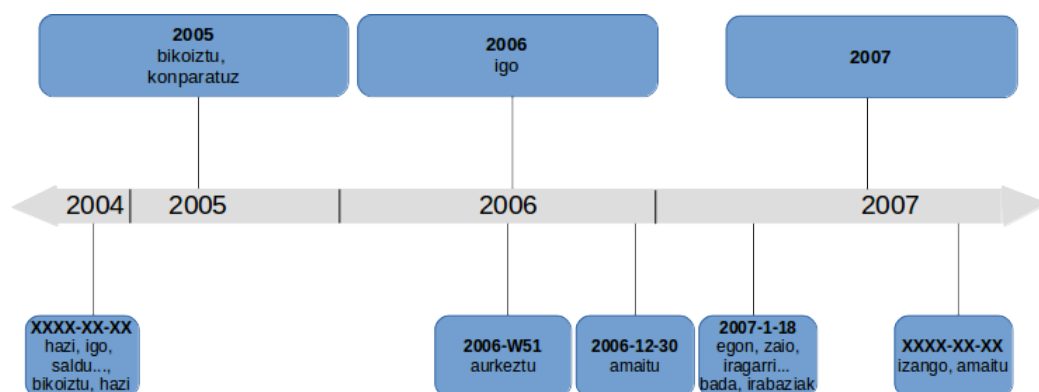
2005
bikoiztu, konparatuz

2006
igo

2007

2004

2005

2006

2007

XXXX-XX-XX
hazi, igo, saldu..., bikoiztu, hazi

2006-W51
aurkeztu

2006-12-30
amaitu

2007-1-18
egon, zaio, iragarri... bada, irabaziak

XXXX-XX-XX
izango, amaitu